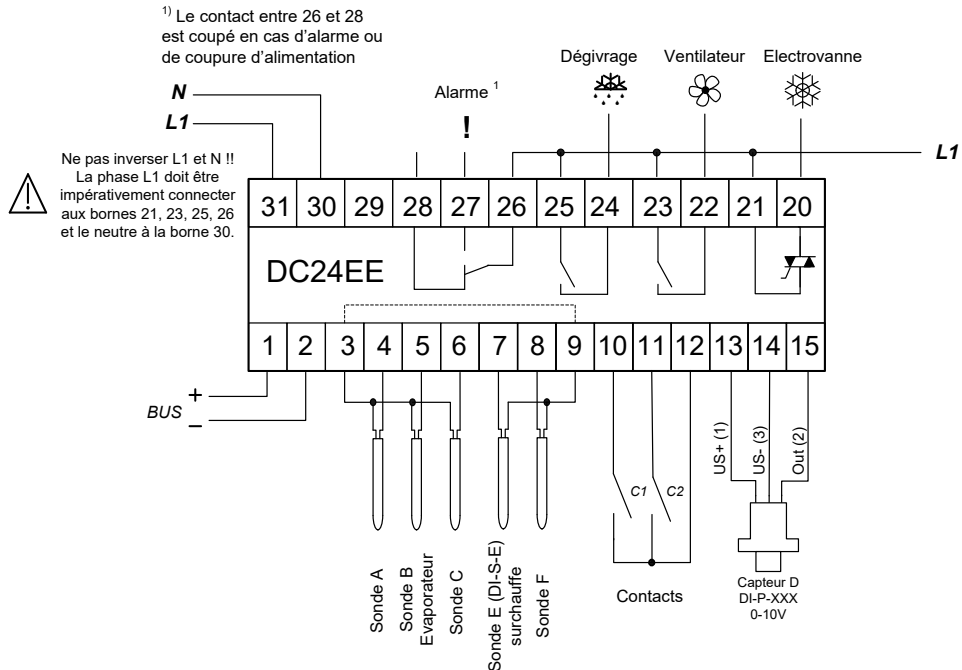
$^{1)}$ Le contact entre 26 et 28 est coupé en cas d'alarme ou de coupure d'alimentation

N

L1

Alarme $^1$

!

Dégivrage

Ventilateur

Electrovanne

L1

Ne pas inverser L1 et N !! La phase L1 doit être impérativement connecter aux bornes 21, 23, 25, 26 et le neutre à la borne 30.

| 31 | 30 | 29 | 28 | 27 | 26 | 25 | 24 | 23 | 22 | 21 | 20 |
|---|---|---|---|---|---|---|---|---|---|---|---|

DC24EE

| 1 | 2 | 3 | 4 | 5 | 6 | 7 | 8 | 9 | 10 | 11 | 12 | 13 | 14 | 15 |
|---|---|---|---|---|---|---|---|---|---|---|---|---|---|---|

+

BUS

–

C1

C2

US+ (1)

US- (3)

Out (2)

Sonde A

Sonde B Evaporateur

Sonde C

Sonde E (DI-S-E) surchauffe

Sonde F

Contacts

Capteur D DI-P-XXX 0-10V